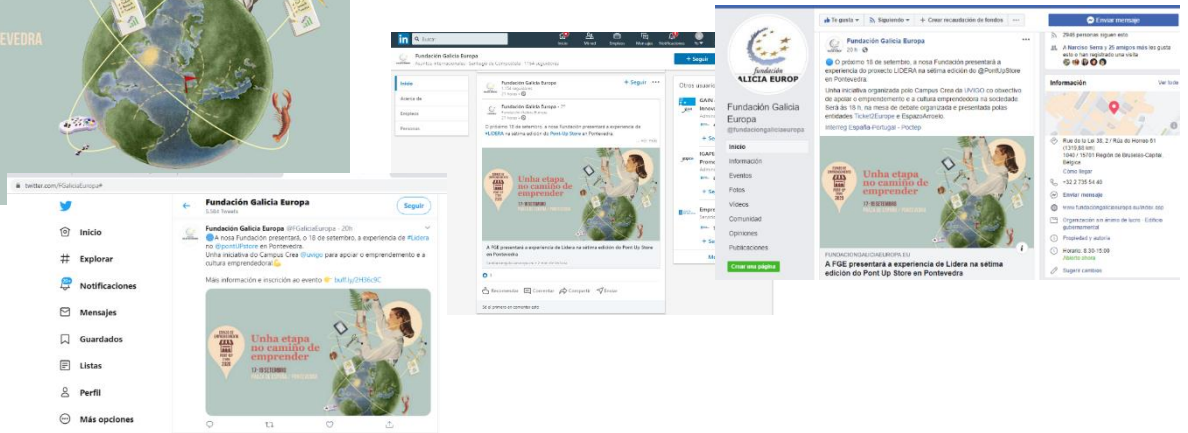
VEDRA

twitter.com/FGaliciaEuropa

Inicio
Explorar
Notificacións
Mensajes
Guardados
Listas
Perfil
Más opciones

Fundación Galicia Europa
538X Tweets
Seguir

Fundación Galicia Europa @FGaliciaEuropa · 20h
A nosa Fundación presentará, o 18 de setembro, a experiencia do #Lidera no @pontUPstore en Pontevedra.
Unha iniciativa do Campus Crea @uvigo para apoiar o emprendemento e a cultura emprendedora!
Máis información e inscrición ao evento buff.ly/2H36c9C

Unha etapa no camiño de emprender
17-18 SETEMBRO

Fundación Galicia Europa
Seguir
Inicio
Acerca de
Empleos
Personas

Fundación Galicia Europa
+ Seguir
O próximo 18 de setembro, a nosa fundación presentará a experiencia do #LIDERA na sétima edición do Pont Up Store en Pontevedra.
Unha etapa no camiño de emprender
17-18 SETEMBRO
A FGE presentará a experiencia do Lidera na sétima edición do Pont Up Store en Pontevedra
Recomendar Comentar Compartir Enviar

Te gusta · Siguiendo · Crear recaudación de fondos · ...
Enviar mensaje
Fundación Galicia Europa
@fundaciongaliciaeuropa
Inicio
Información
Eventos
Fotos
Vídeos
Comunidad
Opiniones
Publicaciones
Crear una página

Fundación Galicia Europa
20 h
O próximo 18 de setembro, a nosa Fundación presentará a experiencia do proxecto LIDERA na sétima edición do @PontUpStore en Pontevedra.
Unha iniciativa organizada polo Campus Crea da UVIGO co obxectivo de apoiar o emprendemento e a cultura emprendedora na sociedade. Será ás 16 h, na mesa de debate organizada e presentada polas entidades Ticket2Europe e EspazoAroelo.
Interreg España-Portugal - Poctep
Unha etapa no camiño de emprender
17-18 SETEMBRO
FUNDACIONGALICIAEUROPA.EU
A FGE presentará a experiencia do Lidera na sétima edición do Pont Up Store en Pontevedra

2946 personas siguen esto
A Narciso Sera y 25 amigos más les gusta esto o han registrado una visita
Información
Ver todo
Rue de la Loi 38, 2 / Rúa do Home 51
1040 / 15701 Región de Bruselas-Capital, Bélgica
Cómo llegar
+32 2 735 54 40
Enviar mensaje
www.fundaciongaliciaeuropa.eu
Organización sin ánimo de lucro · Edificio gubernamental
Propiedad y autoría
Horario: 8:30-15:00
Abierto ahora
Sugerir cambios